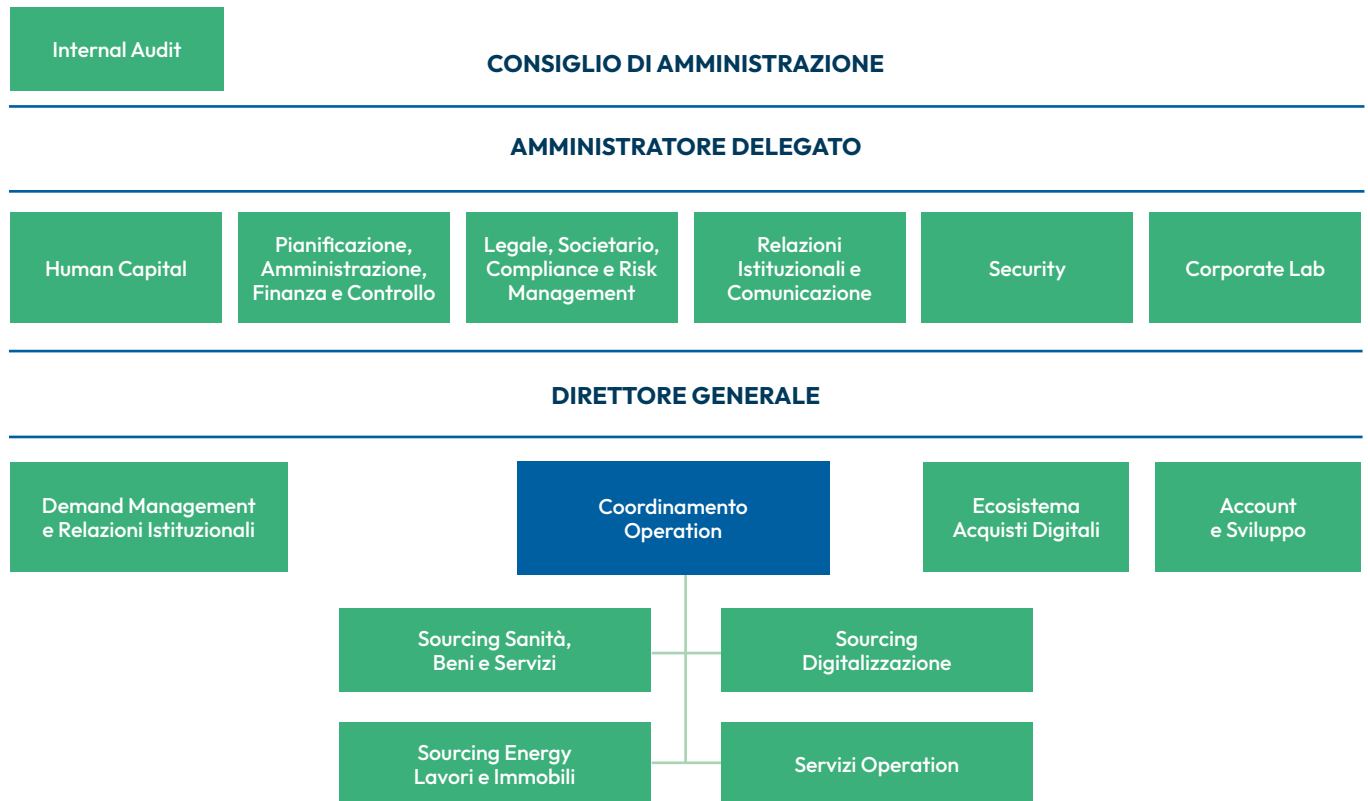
Internal Audit

CONSIGLIO DI AMMINISTRAZIONE

AMMINISTRATORE DELEGATO

Human Capital

Pianificazione, Amministrazione, Finanza e Controllo

Legale, Societario, Compliance e Risk Management

Relazioni Istituzionali e Comunicazione

Security

Corporate Lab

DIRETTORE GENERALE

Demand Management e Relazioni Istituzionali

Coordinamento Operation

Ecosistema Acquisti Digitali

Account e Sviluppo

Sourcing Sanità, Beni e Servizi

Sourcing Digitalizzazione

Sourcing Energy Lavori e Immobili

Servizi Operation